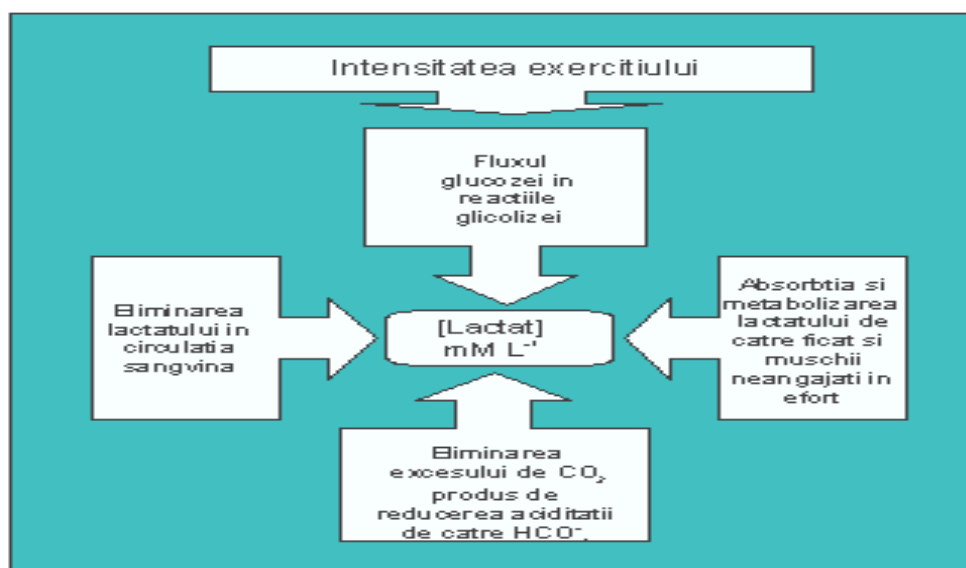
Intensitatea exercitiului

Fluxul glucozei in reactiile glicolizei

Eliminarea lactatului in circulatia sangvina

[Lactat] mM $L^{-1}$

Absorbtia si metabolizarea lactatului de catre ficat si muschii neangajati in efort

Eliminarea excesului de $CO_2$ produs de reducerea aciditatii de catre $HCO^-_3$